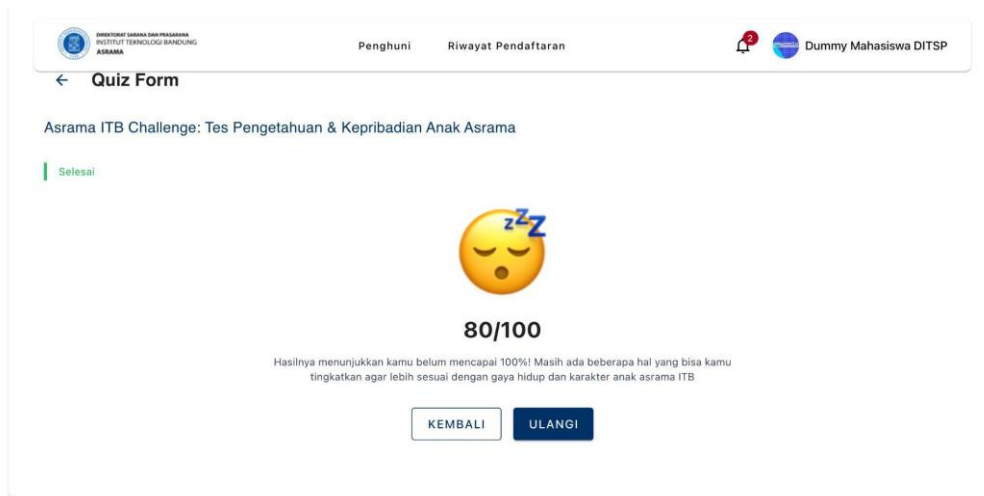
DIREKTORAT SARANA DAN PRASARANA
INSTITUT TEKNOLOGI BANDUNG
ASRAMA

Penghuni Riwayat Pendaftaran

2

Dummy Mahasiswa DITSP

← Quiz Form

Asrama ITB Challenge: Tes Pengetahuan & Kepribadian Anak Asrama

Selesai

80/100

Hasilnya menunjukkan kamu belum mencapai 100%! Masih ada beberapa hal yang bisa kamu tingkatkan agar lebih sesuai dengan gaya hidup dan karakter anak asrama ITB

KEMBALI ULANGI